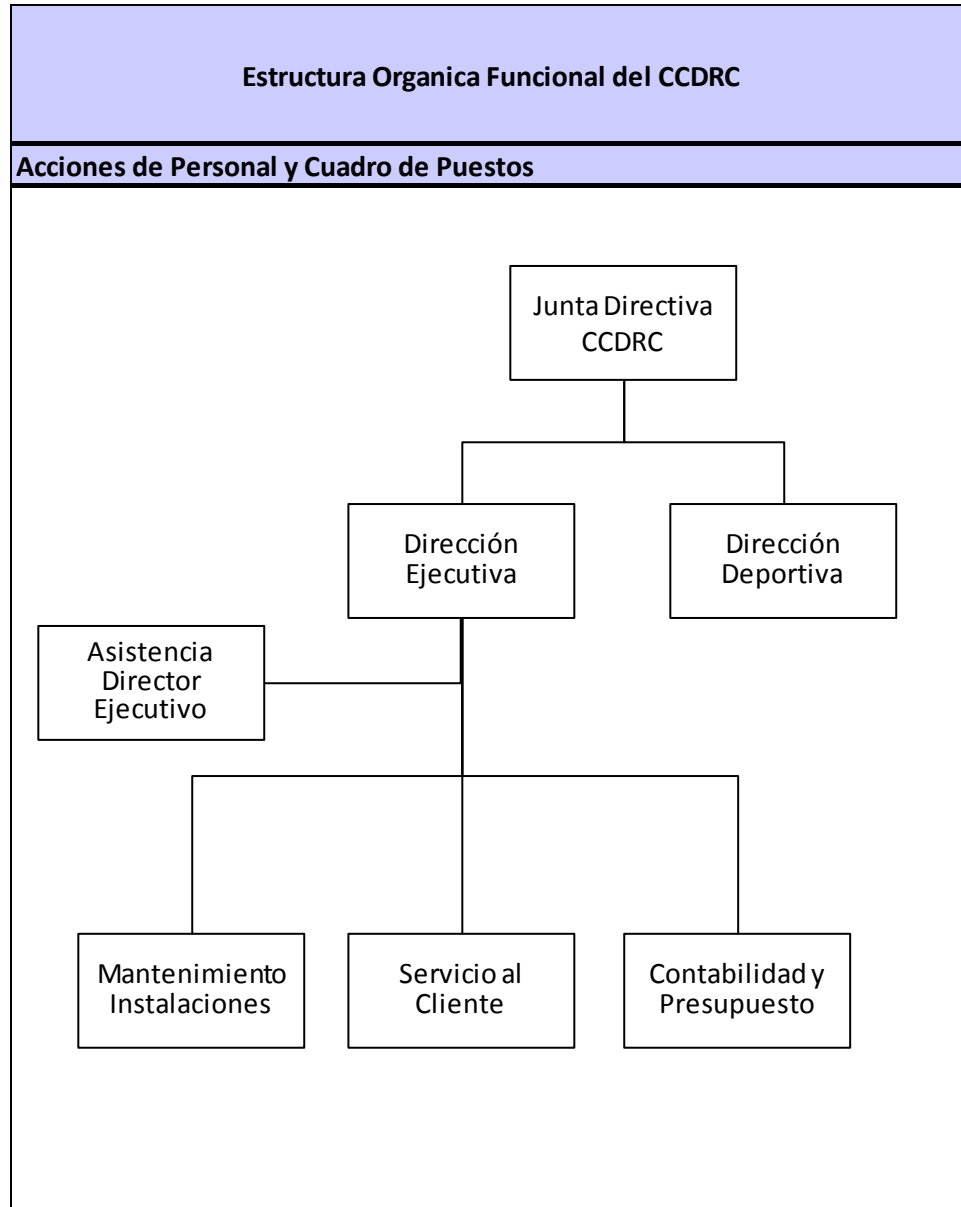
Estructura Organica Funcional del CCDRC

Acciones de Personal y Cuadro de Puestos

Junta Directiva CCDRC

Dirección Ejecutiva

Dirección Deportiva

Asistencia Director Ejecutivo

Mantenimiento Instalaciones

Servicio al Cliente

Contabilidad y Presupuesto